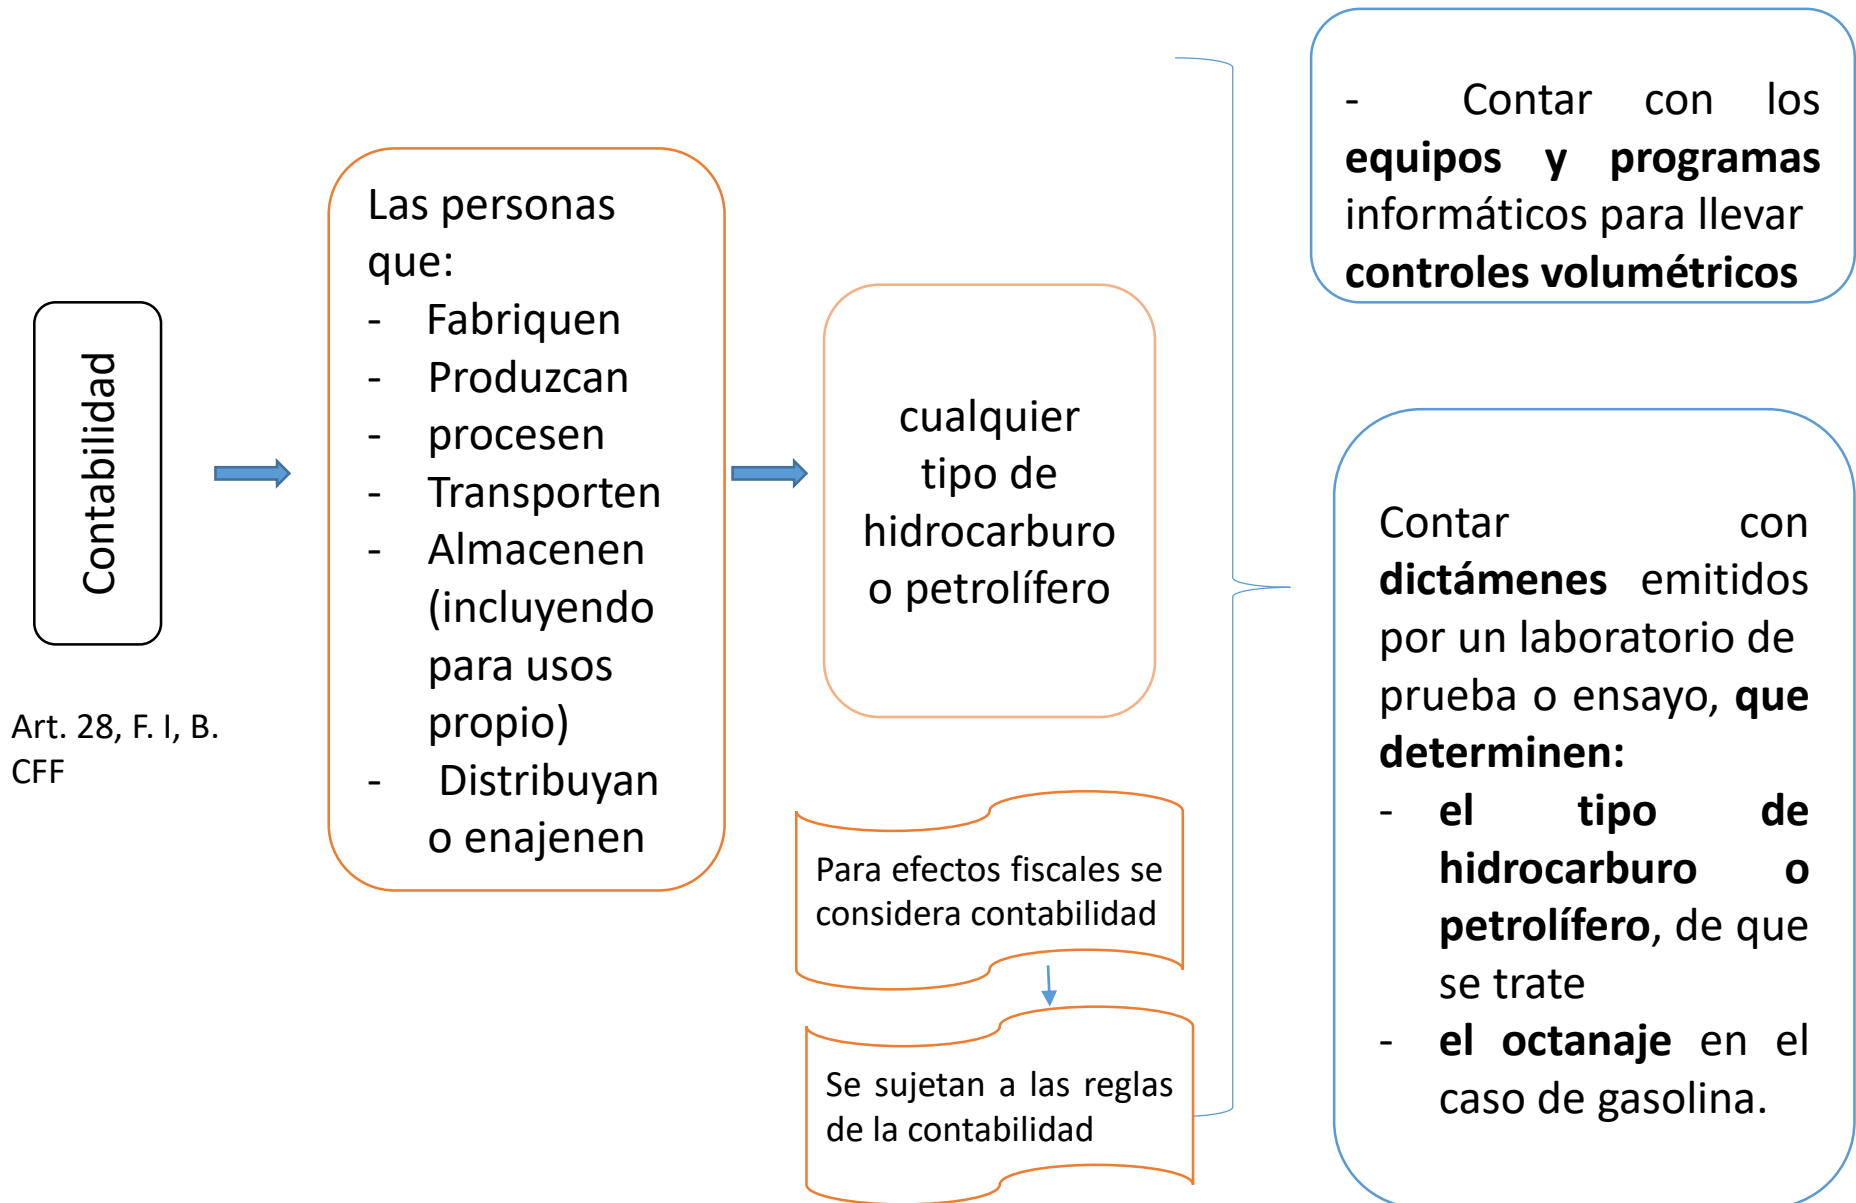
Contabilidad

Art. 28, F. I, B. CFF

Las personas que:
- Fabriquen
- Produzcan
- procesen
- Transporten
- Almacenen (incluyendo para usos propio)
- Distribuyan o enajenen

cualquier tipo de hidrocarburo o petrolífero

Para efectos fiscales se considera contabilidad

Se sujetan a las reglas de la contabilidad

- Contar con los **equipos y programas** informáticos para llevar **controles volumétricos**

Contar con **dictámenes** emitidos por un laboratorio de prueba o ensayo, **que determinen:**
- **el tipo de hidrocarburo o petrolífero**, de que se trate
- **el octanaje** en el caso de gasolina.